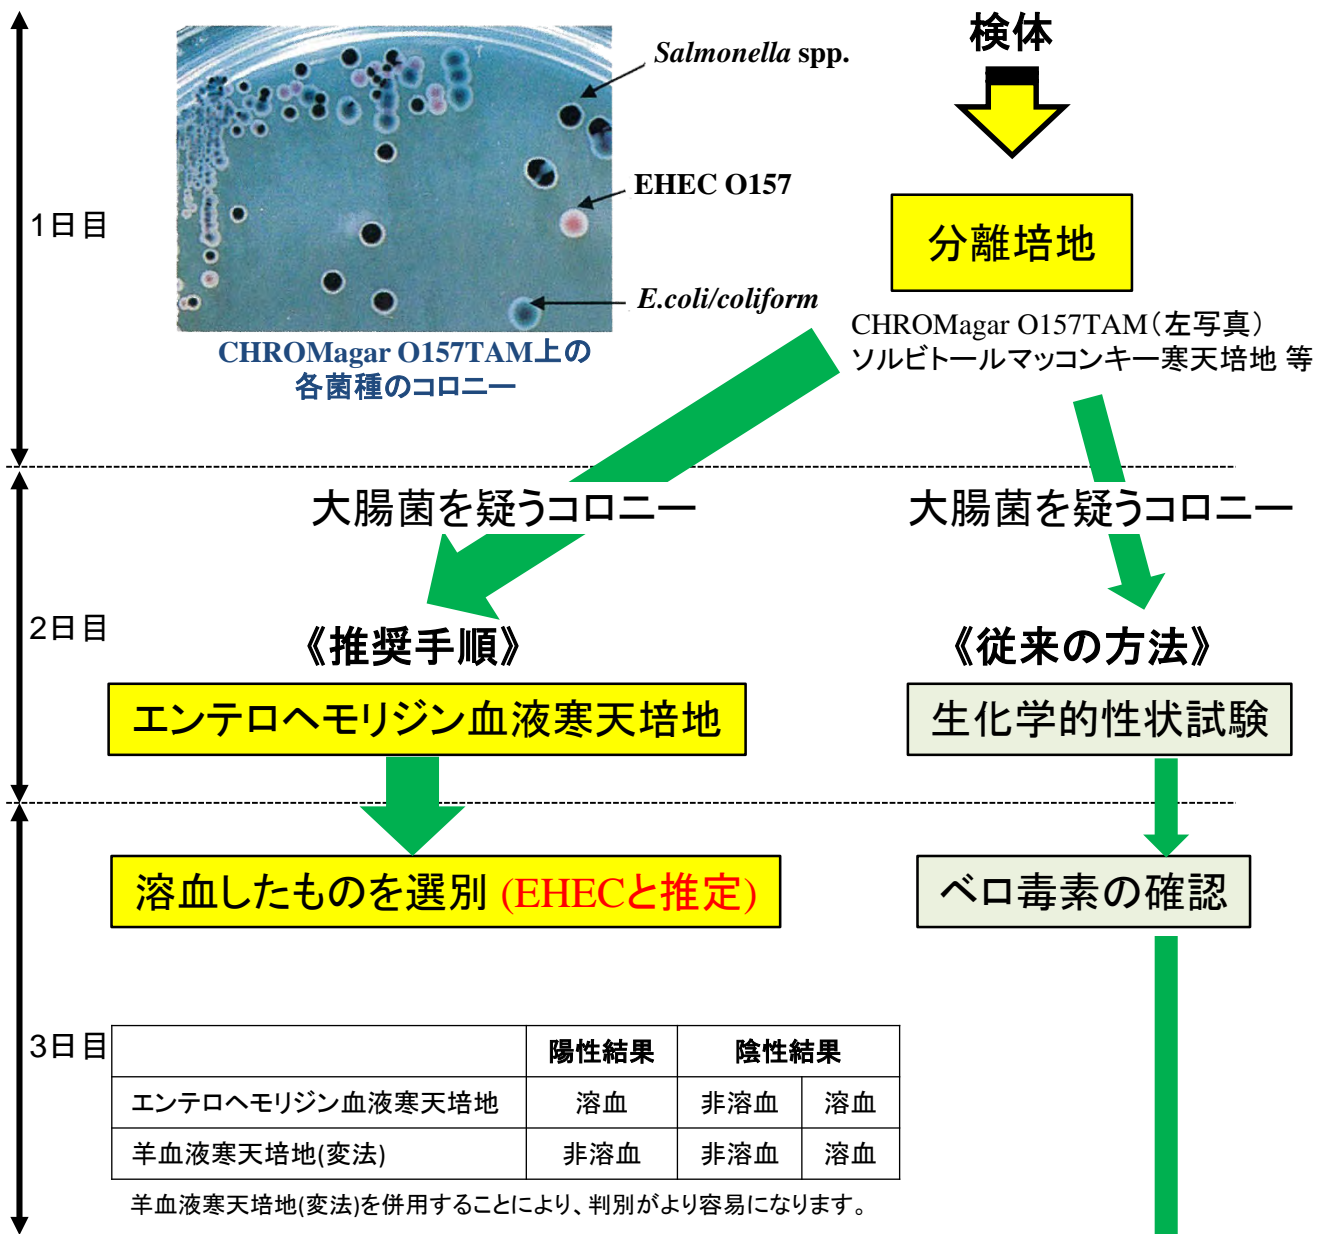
1日目

*Salmonella* spp.

EHEC O157

*E.coli/coliform*

CHROMagar O157TAM上の各菌種のコロニー

検体

分離培地

CHROMagar O157TAM（左写真）
ソルビトールマッコンキー寒天培地 等

2日目

大腸菌を疑うコロニー

大腸菌を疑うコロニー

《推奨手順》

《従来の方法》

エンテロヘモリジン血液寒天培地

生化学的性状試験

3日目

溶血したものを選別 (EHECと推定)

ベロ毒素の確認

| | 陽性結果 | 陰性結果 | |
|---|---|---|---|
| エンテロヘモリジン血液寒天培地 | 溶血 | 非溶血 | 溶血 |
| 羊血液寒天培地(変法) | 非溶血 | 非溶血 | 溶血 |

羊血液寒天培地(変法)を併用することにより、判別がより容易になります。